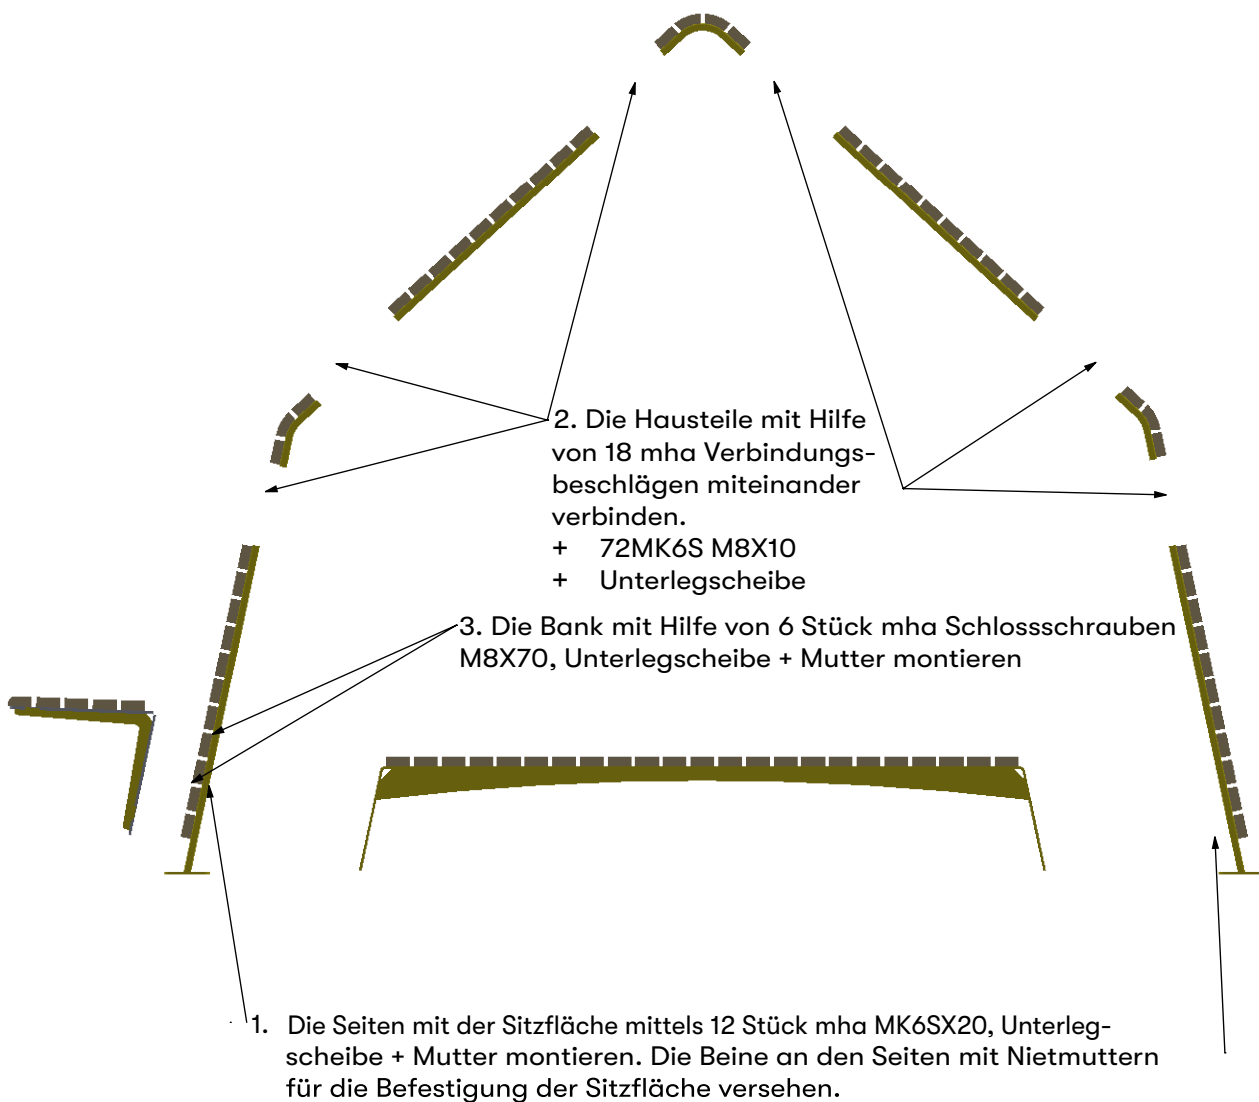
2. Die Hausteile mit Hilfe von 18 mha Verbindungsbeschlägen miteinander verbinden.
+ 72MK6S M8X10
+ Unterlegscheibe

3. Die Bank mit Hilfe von 6 Stück mha Schlossschrauben M8X70, Unterlegscheibe + Mutter montieren

1. Die Seiten mit der Sitzfläche mittels 12 Stück mha MK6SX20, Unterlegscheibe + Mutter montieren. Die Beine an den Seiten mit Nietmuttern für die Befestigung der Sitzfläche versehen.